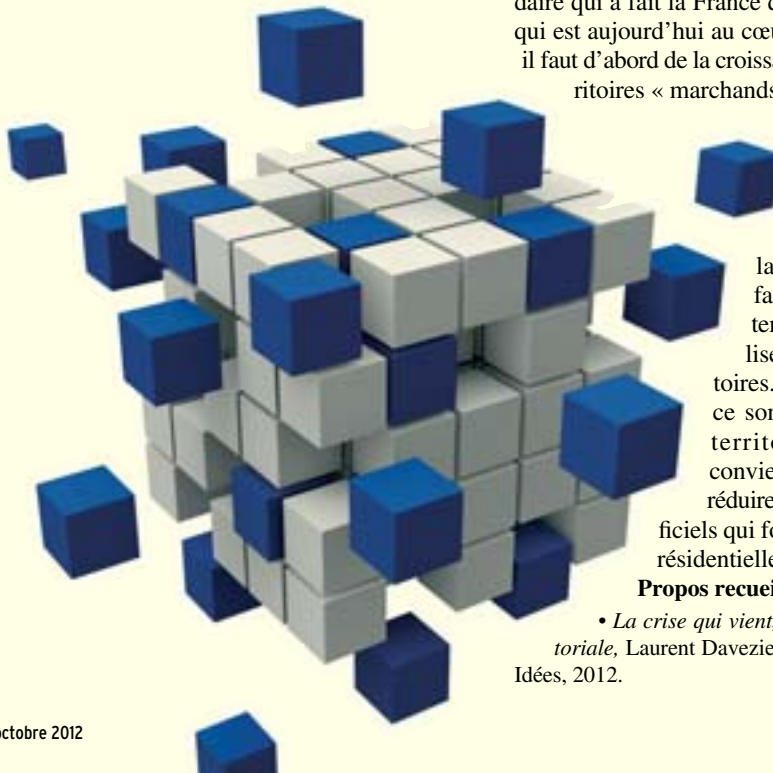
daire qui a fait la France c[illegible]
qui est aujourd'hui au cœu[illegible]
il faut d'abord de la croissa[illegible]
ritoires « marchands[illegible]

la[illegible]
fa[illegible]
ter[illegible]
lise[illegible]
toires.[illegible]
ce son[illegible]
territo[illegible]
convie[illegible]
réduire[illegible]
ficiels qui fo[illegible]
résidentielle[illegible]
Propos recuei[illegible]

• La crise qui vient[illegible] toriale, Laurent Davezie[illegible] Idées, 2012.

octobre 2012